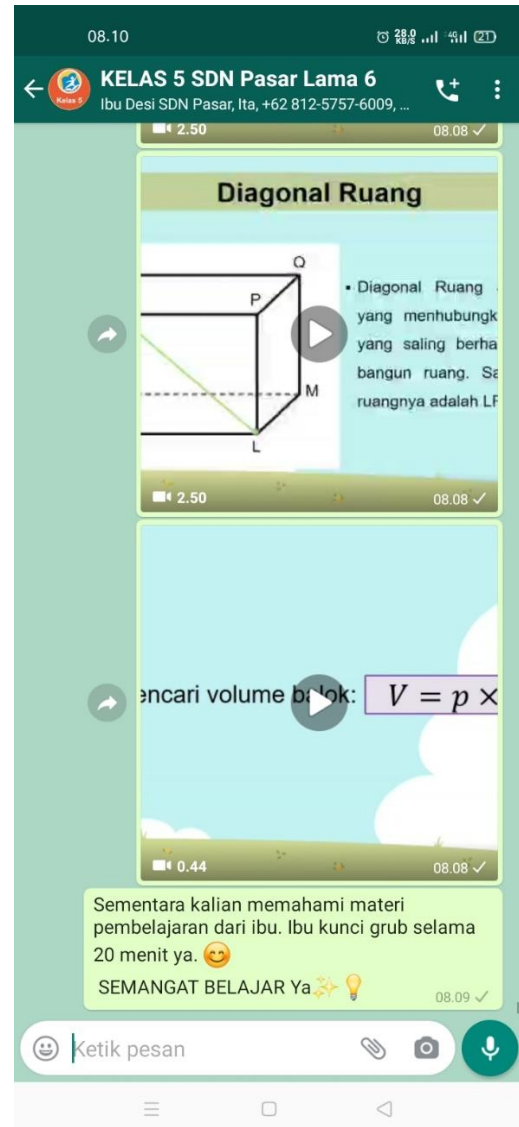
08.10

28.0 KB/S 21

KELAS 5 SDN Pasar Lama 6

Ibu Desi SDN Pasar, Ita, +62 812-5757-6009, ...

2.50

08.08 ✓

Diagonal Ruang

Q

P

M

L

• Diagonal Ruang yang menhubungk yang saling berha bangun ruang. Sa ruangnya adalah LF

2.50

08.08 ✓

encari volume balok: $V = p \times$

0.44

08.08 ✓

Sementara kalian memahami materi pembelajaran dari ibu. Ibu kunci grub selama 20 menit ya. 😊

SEMANGAT BELAJAR Ya✨💡

08.09 ✓

Ketik pesan